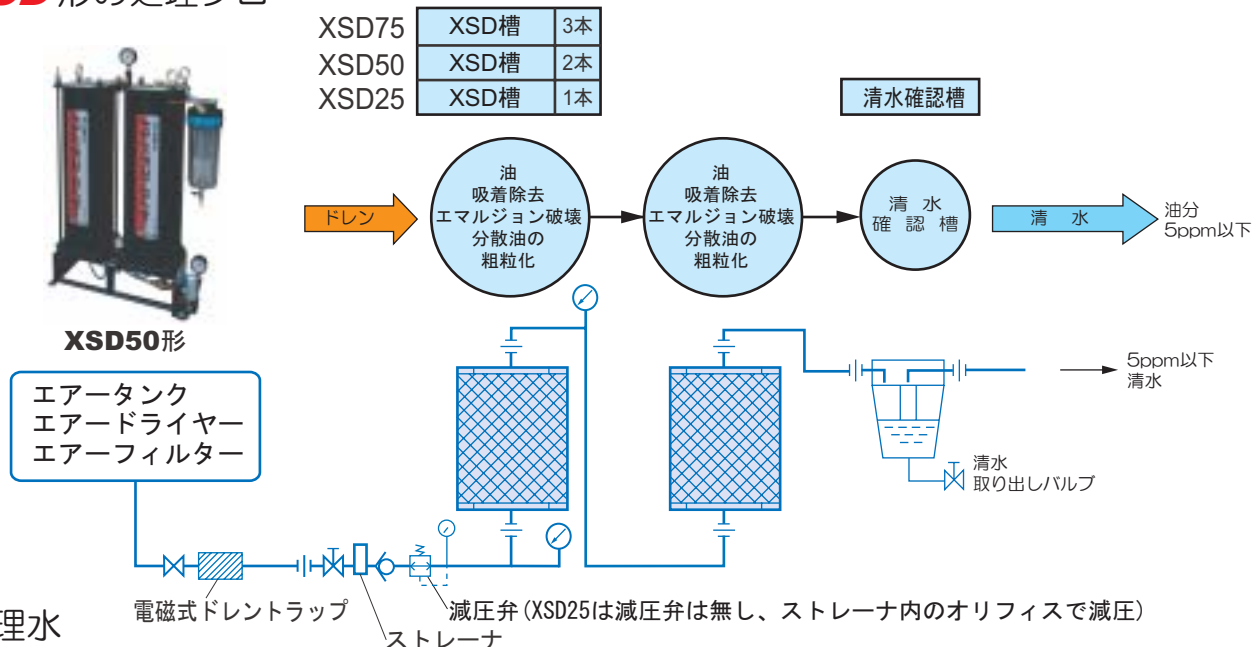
形の処理フロ

| XSD75 | XSD槽 | 3本 |
|---|---|---|
| XSD50 | XSD槽 | 2本 |
| XSD25 | XSD槽 | 1本 |

清水確認槽

ドレン

油
吸着除去
エマルジョン破壊
分散油の
粗粒化

油
吸着除去
エマルジョン破壊
分散油の
粗粒化

清水
確認槽

清水

油分
5ppm以下

XSD50形

エアータンク
エアードライヤー
エアーフィルター

5ppm以下
清水

清水
取り出しバルブ

電磁式ドレントラップ

減圧弁(XSD25は減圧弁は無し、ストレーナ内のオリフィスで減圧)

ストレーナ

理水